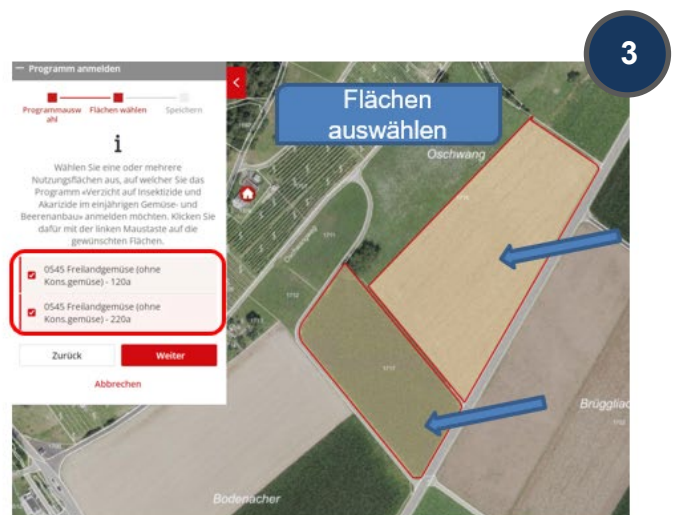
3

— Programm anmelden

Programmauswahl   Flächen wählen   Speichern

i

Wählen Sie eine oder mehrere Nutzungsflächen aus, auf welcher Sie das Programm «Verzicht auf Insektizide und Akarizide im einjährigen Gemüse- und Beerenanbau» anmelden möchten. Klicken Sie dafür mit der linken Maustaste auf die gewünschten Flächen.

0545 Freilandgemüse (ohne Kons.gemüse) - 120a

0545 Freilandgemüse (ohne Kons.gemüse) - 220a

Zurück

Weiter

Abbrechen

Flächen auswählen

Oschwang

Brügglia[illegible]

Bodenacher